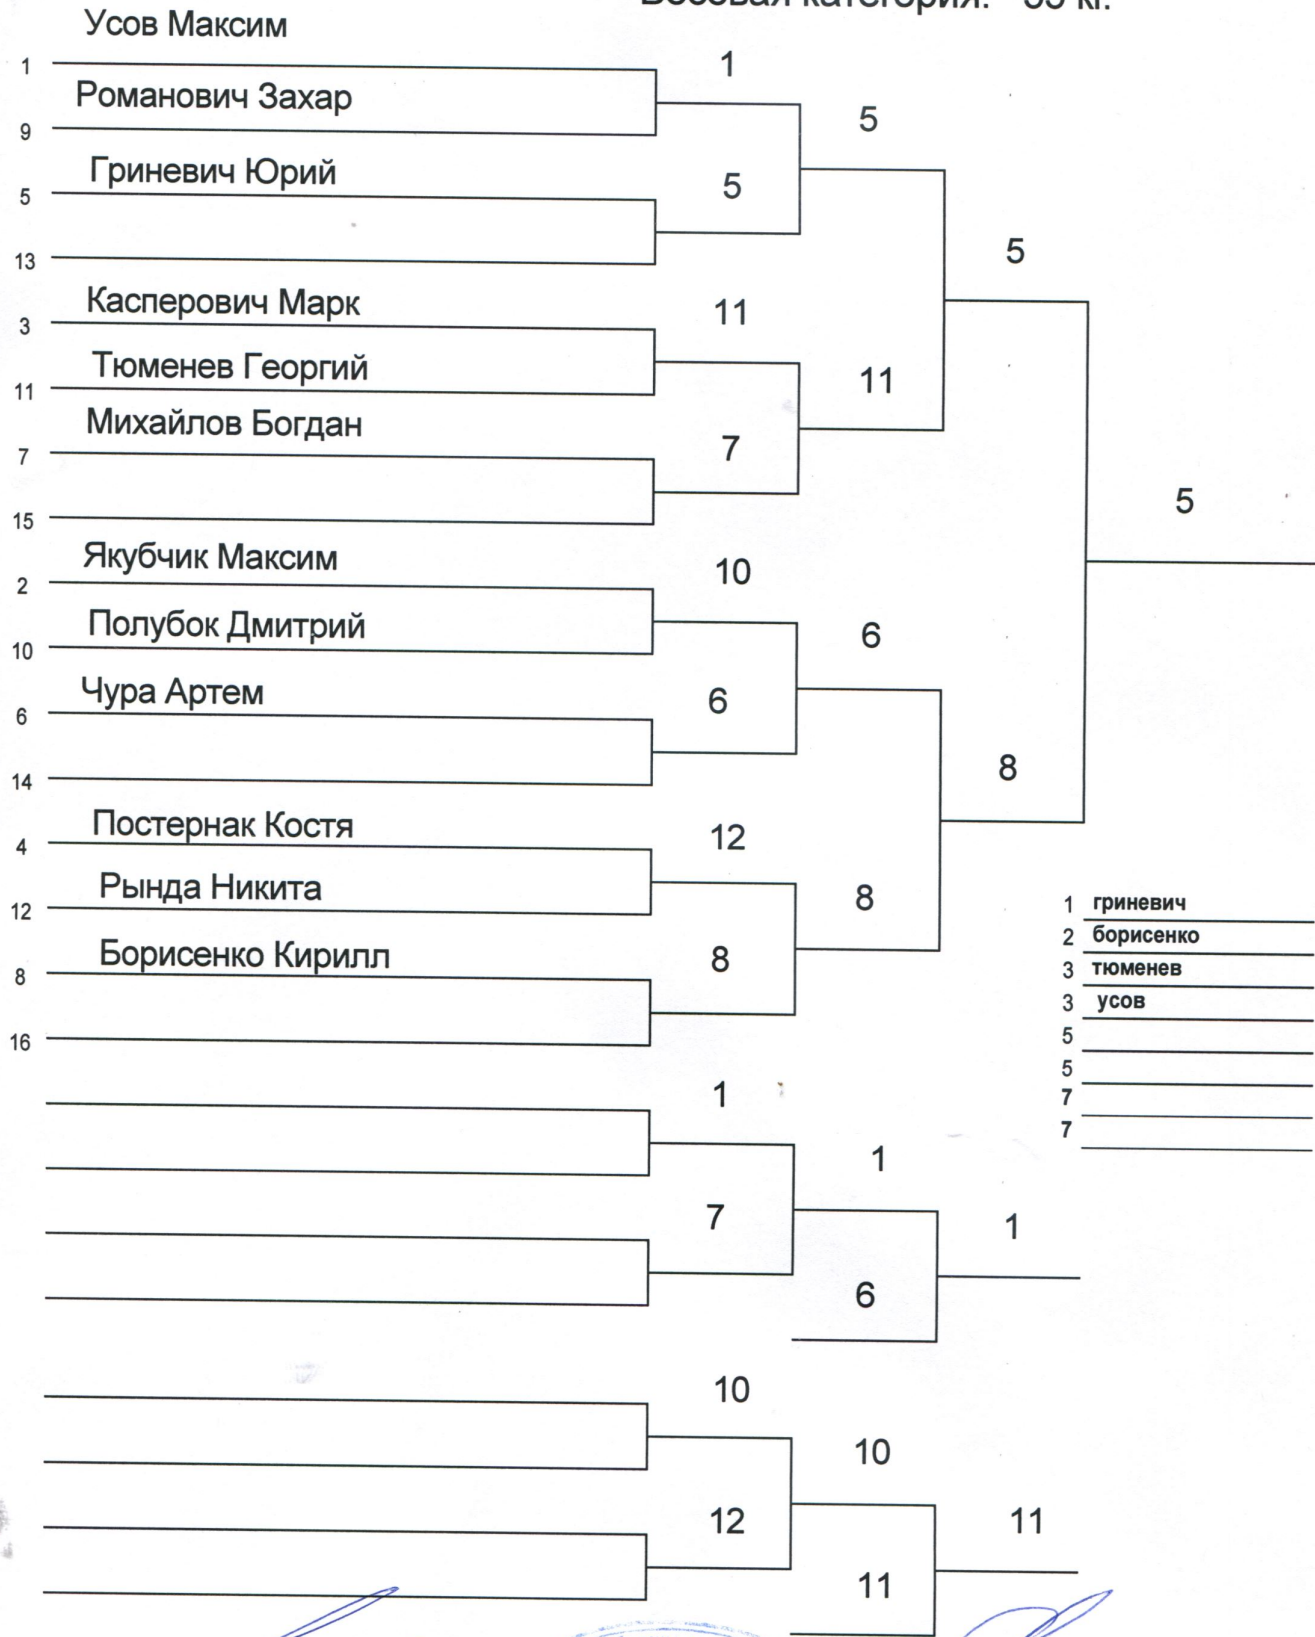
Весовая категория: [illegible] кг.

Усов Максим
1
Романович Захар
9
Гриневич Юрий
5
13
Касперович Марк
3
Тюменев Георгий
11
Михайлов Богдан
7
15
Якубчик Максим
2
Полубок Дмитрий
10
Чура Артем
6
14
Постернак Костя
4
Рында Никита
12
Борисенко Кирилл
8
16

1
5
5
11
11
7
5
5
10
6
6
8
12
8
8

1 гриневич
2 борисенко
3 тюменев
3 усов
5
5
7
7

1
1
7
1
6

10
10
12
11
11